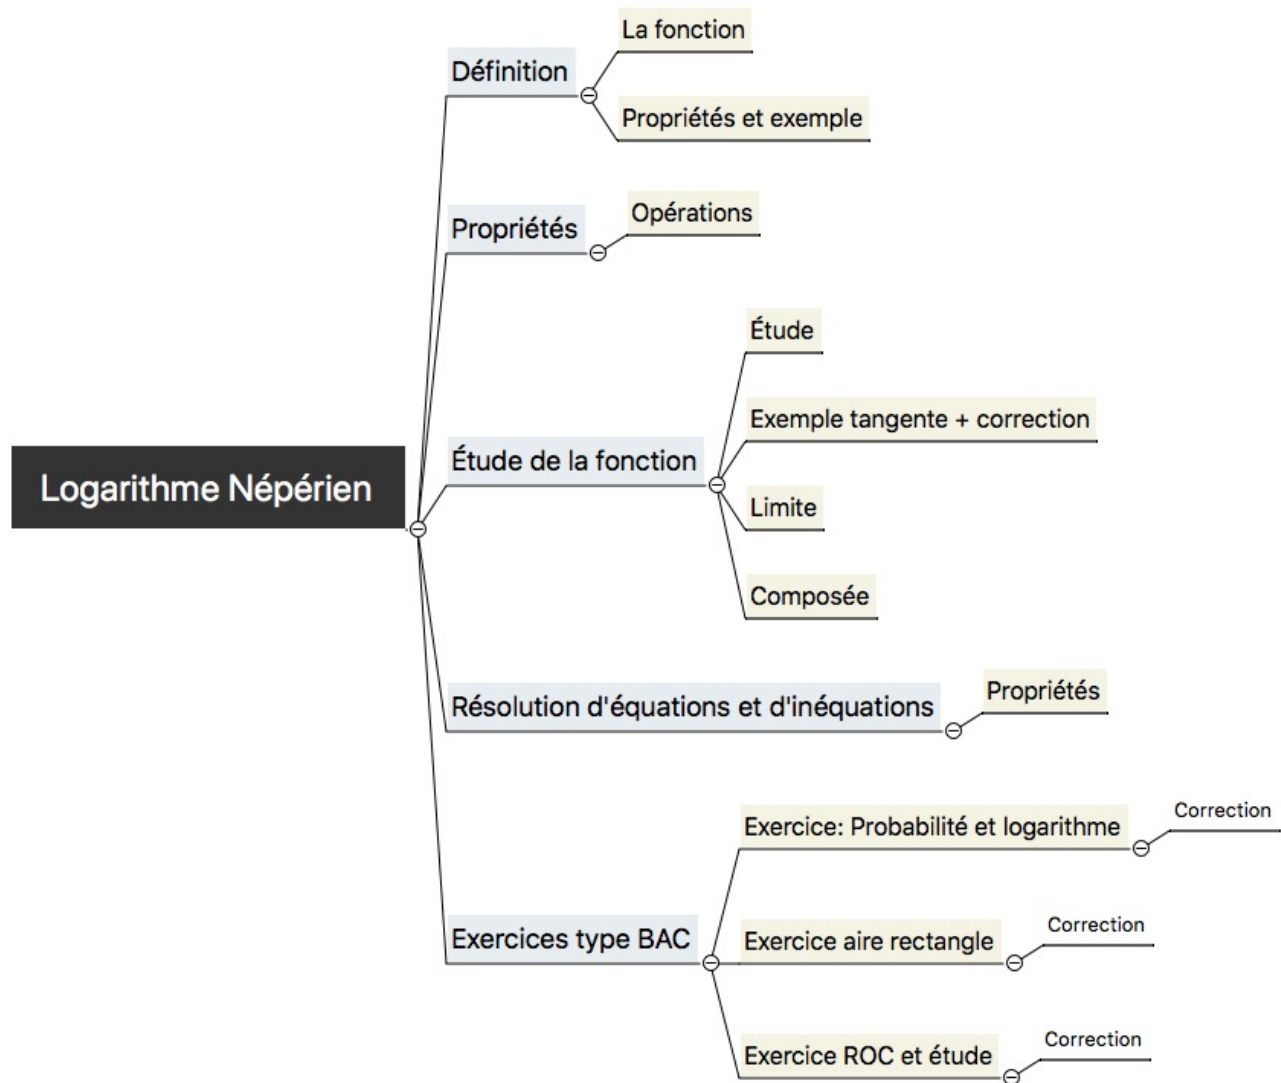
Logarithme Népérien

Définition
La fonction
Propriétés et exemple

Propriétés
Opérations

Étude de la fonction
Étude
Exemple tangente + correction
Limite
Composée

Résolution d'équations et d'inéquations
Propriétés

Exercices type BAC
Exercice: Probabilité et logarithme
Correction
Exercice aire rectangle
Correction
Exercice ROC et étude
Correction